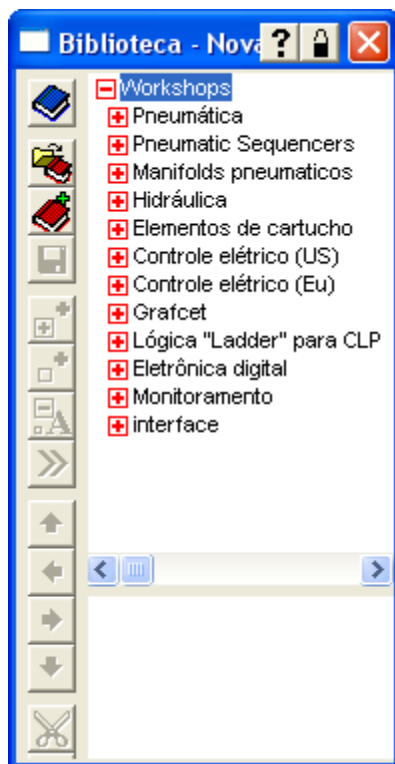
Biblioteca - Nova

Workshops
Pneumática
Pneumatic Sequencers
Manifolds pneumaticos
Hidráulica
Elementos de cartucho
Controle elétrico (US)
Controle elétrico (Eu)
Grafcet
Lógica "Ladder" para CLP
Eletrônica digital
Monitoramento
interface